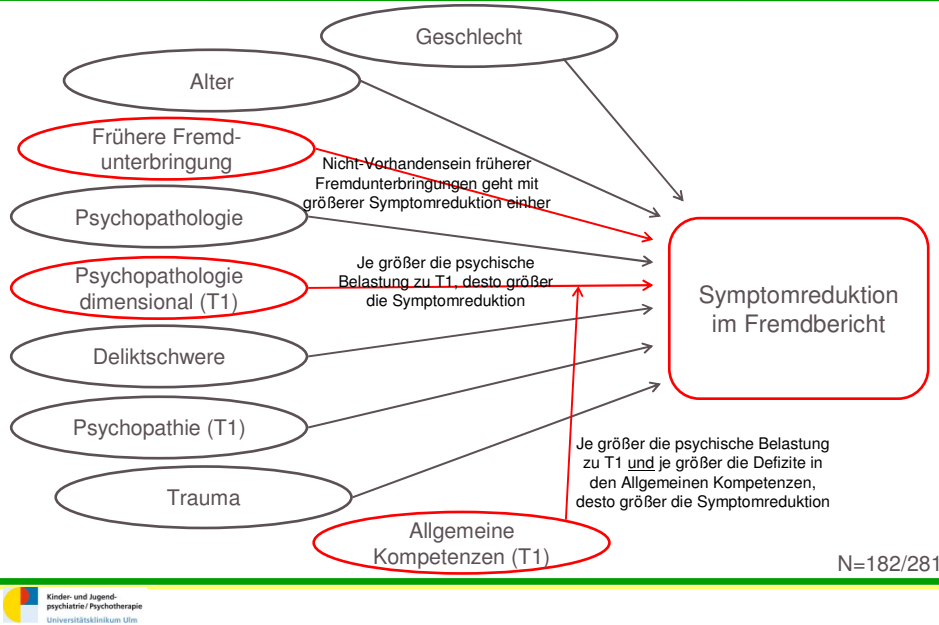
Geschlecht

Alter

Frühere Fremdunterbringung

Nicht-Vorhandensein früherer Fremdunterbringungen geht mit größerer Symptomreduktion einher

Psychopathologie

Psychopathologie dimensional (T1)

Je größer die psychische Belastung zu T1, desto größer die Symptomreduktion

Symptomreduktion im Fremdbericht

Deliktschwere

Psychopathie (T1)

Je größer die psychische Belastung zu T1 und je größer die Defizite in den Allgemeinen Kompetenzen, desto größer die Symptomreduktion

Trauma

Allgemeine Kompetenzen (T1)

N=182/281

Kinder- und Jugendpsychiatrie / Psychotherapie
Universitätsklinikum Ulm